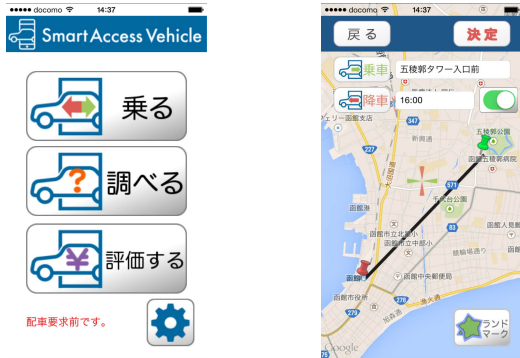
docomo 14:37
Smart Access Vehicle
乗る
調べる
評価する
配車要求前です。

docomo 14:37
戻る
決定
乗車
五稜郭タワー入口前
降車
16:00
函館支店
五稜郭公園
函館港
函館市立北中
函館
函館市役所
函館中央郵便局
ランドマーク
Google